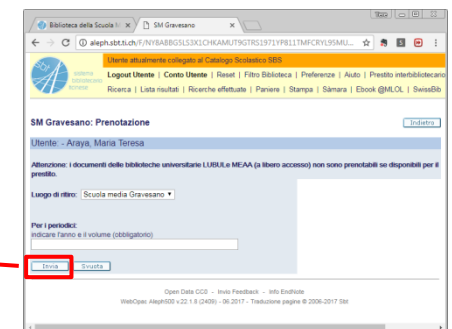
Biblioteca della Scuola M ×
SM Gravesano ×
aleph.sbt.ti.ch/F/NY8ABBG5L53X1CHKAMUT9GTRS1971YP811TMFCRYL95MU...

sistema bibliotecario ticinese
Utente attualmente collegato al Catalogo Scolastico SBS
Logout Utente | Conto Utente | Reset | Filtro Biblioteca | Preferenze | Aiuto | Prestito interbibliotecario
Ricerca | Lista risultati | Ricerche effettuate | Paniere | Stampa | Sàmara | Ebook @MLOL | SwissBib

SM Gravesano: Prenotazione
Indietro

Utente: - Araya, Maria Teresa

Attenzione: I documenti delle biblioteche universitarie LUBUL e MEAA (a libero accesso) non sono prenotabili se disponibili per il prestito.

Luogo di ritiro: Scuola media Gravesano

Per i periodici:
indicare l'anno e il volume (obbligatorio)

Invia Svuota

Open Data CC0 - Invia Feedback - Info EndNote
WebOpac Aleph500 v.22.1.8 (2409) - 06.2017 - Traduzione pagine © 2006-2017 Sbt